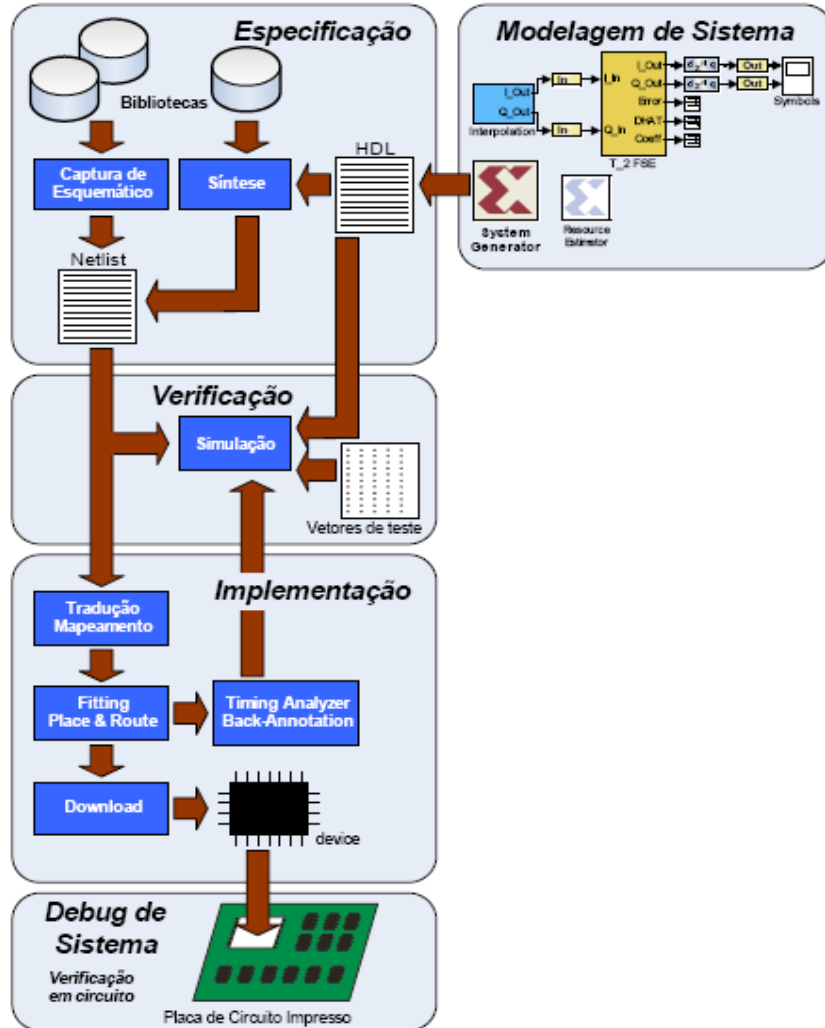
Especificação

Bibliotecas

Captura de Esquemático

Síntese

HDL

Netlist

Modelagem de Sistema

I_Out
Q_Out
Interpolation

In

In

I_In
Q_In

T_2 FSE

I_Out
Q_Out
Error
DHAT
Coeff

Out
Out

Symbols

System Generator

Resource Estimator

Verificação

Simulação

Vetores de teste

Implementação

Tradução Mapeamento

Fitting Place & Route

Timing Analyzer Back-Annotation

Download

device

Debug de Sistema

Verificação em circuito

Placa de Circuito Impresso